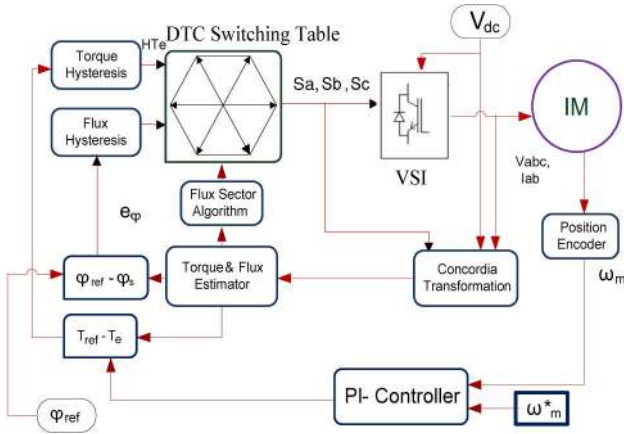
DTC Switching Table

$V_{dc}$

Torque Hysteresis

HTe

Flux Hysteresis

Sa, Sb , Sc

IM

VSI

Vabc, Iab

Flux Sector Algorithm

$e_{\varphi}$

Position Encoder

$\varphi_{ref} - \varphi_s$

Torque & Flux Estimator

Concordia Transformation

$\omega_m$

$T_{ref} - T_e$

PI- Controller

$\omega^*_m$

$\varphi_{ref}$